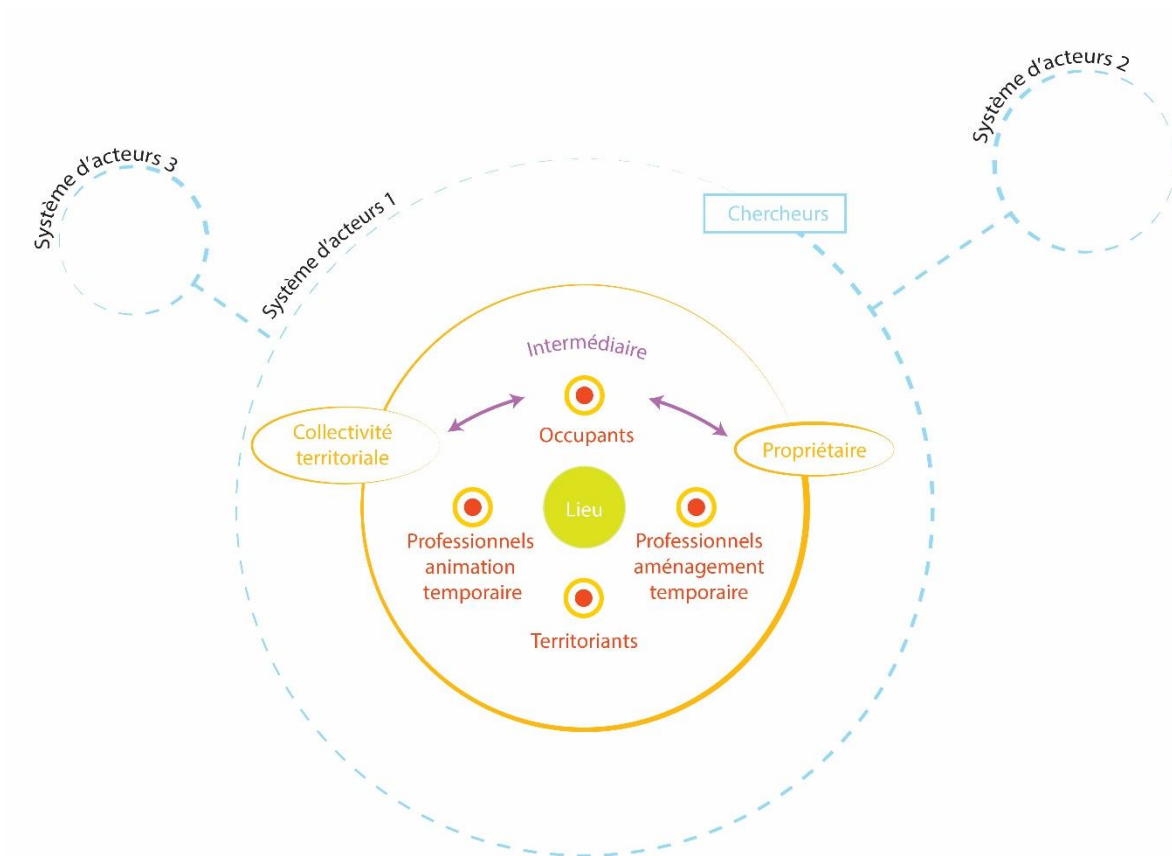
Système d'acteurs 3

Système d'acteurs 1

Chercheurs

Système d'acteurs 2

Intermédiaire

Occupants

Collectivité territoriale

Propriétaire

Lieu

Professionnels animation temporaire

Professionnels aménagement temporaire

Territoriants